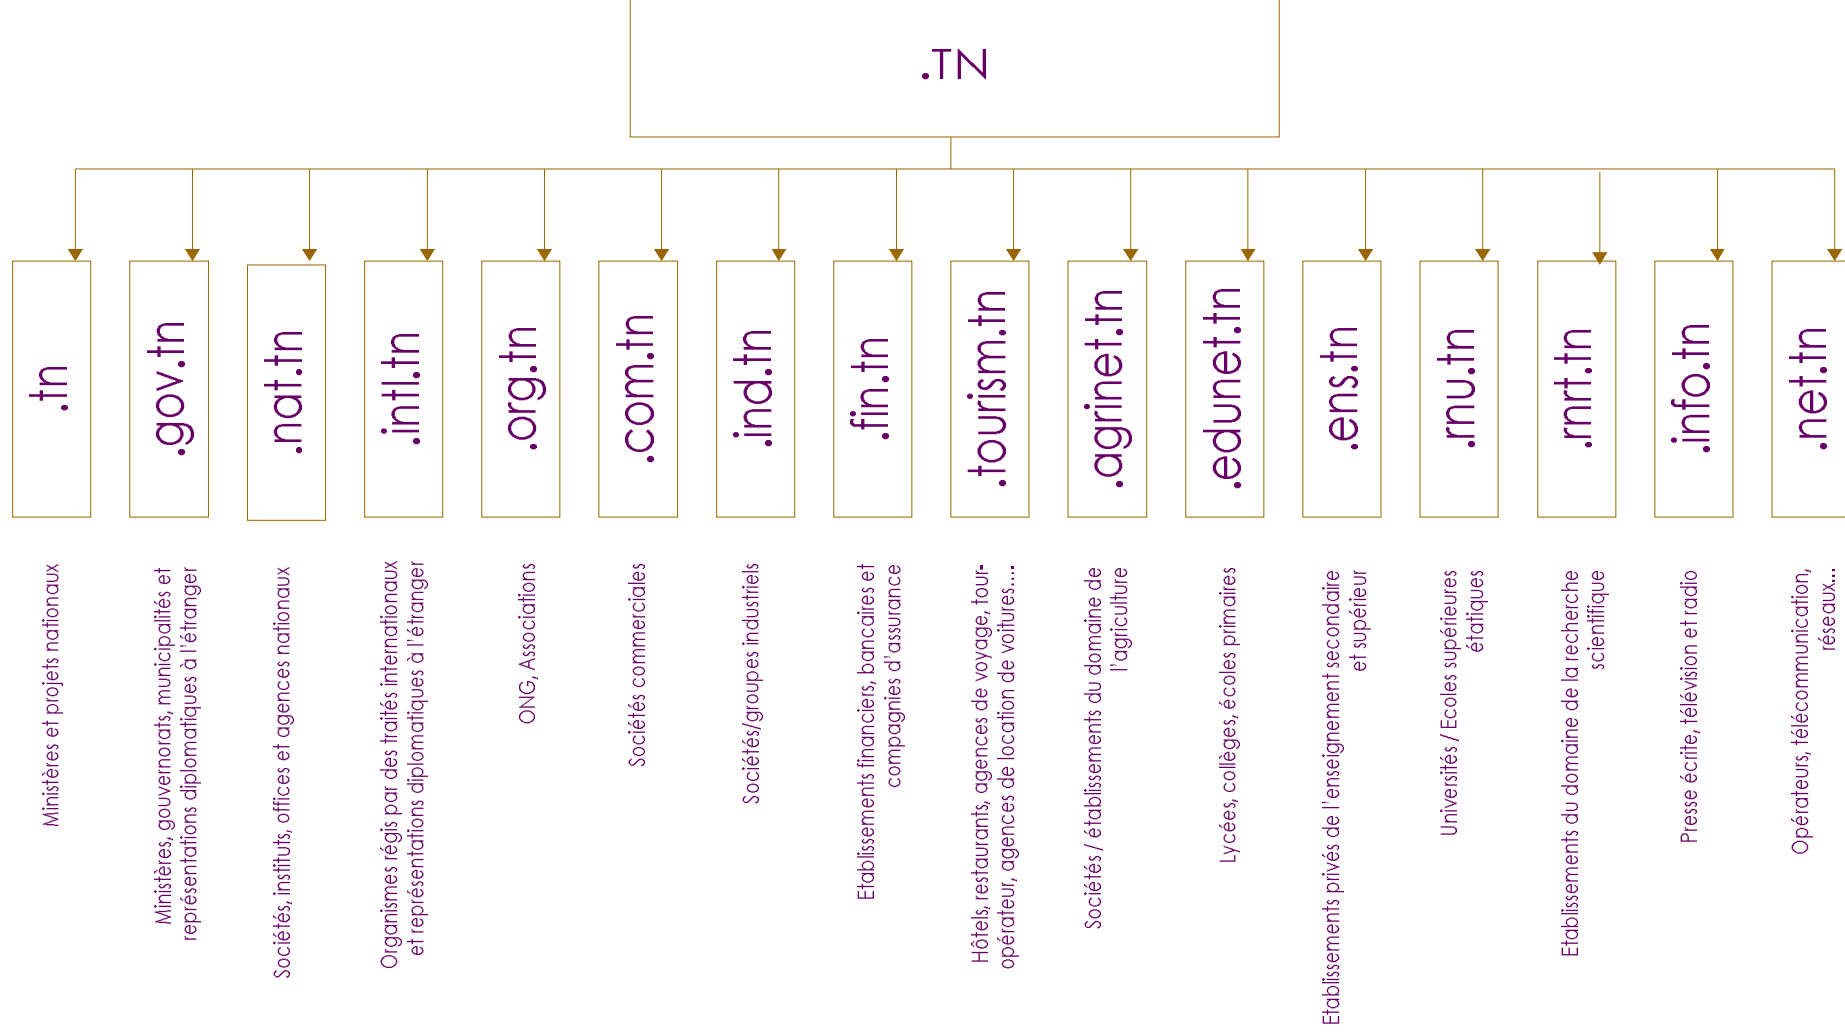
.TN

.tn
.gov.tn
.nat.tn
.intl.tn
.org.tn
.com.tn
.ind.tn
.fin.tn
.tourism.tn
.agrinet.tn
.edunet.tn
.ens.tn
.rnu.tn
.rnrt.tn
.info.tn
.net.tn

Ministères et projets nationaux

Ministères, gouvernorats, municipalités et représentations diplomatiques à l'étranger

Sociétés, instituts, offices et agences nationaux

Organismes régis par des traités internationaux et représentations diplomatiques à l'étranger

ONG, Associations

Sociétés commerciales

Sociétés/groupes industriels

Etablissements financiers, bancaires et compagnies d'assurance

Hôtels, restaurants, agences de voyage, tour-opérateur, agences de location de voitures....

Sociétés / établissements du domaine de l'agriculture

Lycées, collèges, écoles primaires

Etablissements privés de l'enseignement secondaire et supérieur

Universités / Ecoles supérieures étatiques

Etablissements du domaine de la recherche scientifique

Presse écrite, télévision et radio

Opérateurs, télécommunication, réseaux...